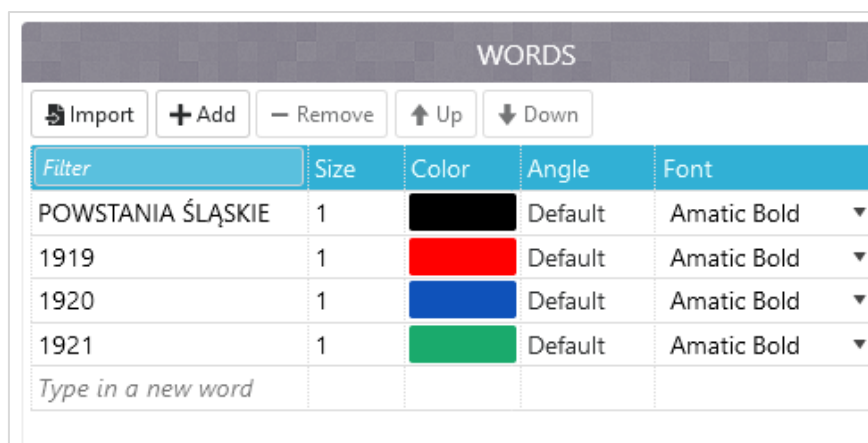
WORDS

Import | Add | Remove | Up | Down

| Filter | Size | Color | Angle | Font |
|---|---|---|---|---|
| POWSTANIA ŚLĄSKIE | 1 | | Default | Amatic Bold |
| 1919 | 1 | | Default | Amatic Bold |
| 1920 | 1 | | Default | Amatic Bold |
| 1921 | 1 | | Default | Amatic Bold |
| Type in a new word | | | | |